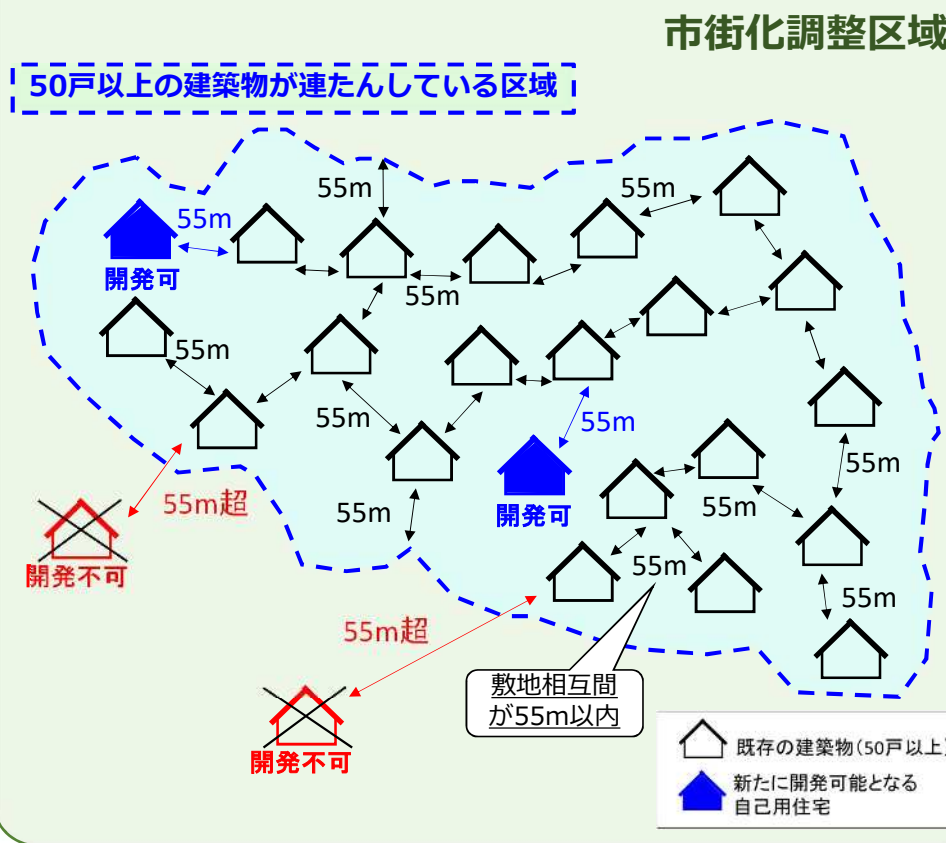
市街化調整区域

50戸以上の建築物が連たんしている区域

55m
55m
開発可
55m
55m
55m
55m
55m
55m
55m
55m
55m
55m超
開発不可
55m
開発可
55m
55m
55m超
開発不可
敷地相互間が55m以内

既存の建築物(50戸以上)
新たに開発可能となる自己用住宅